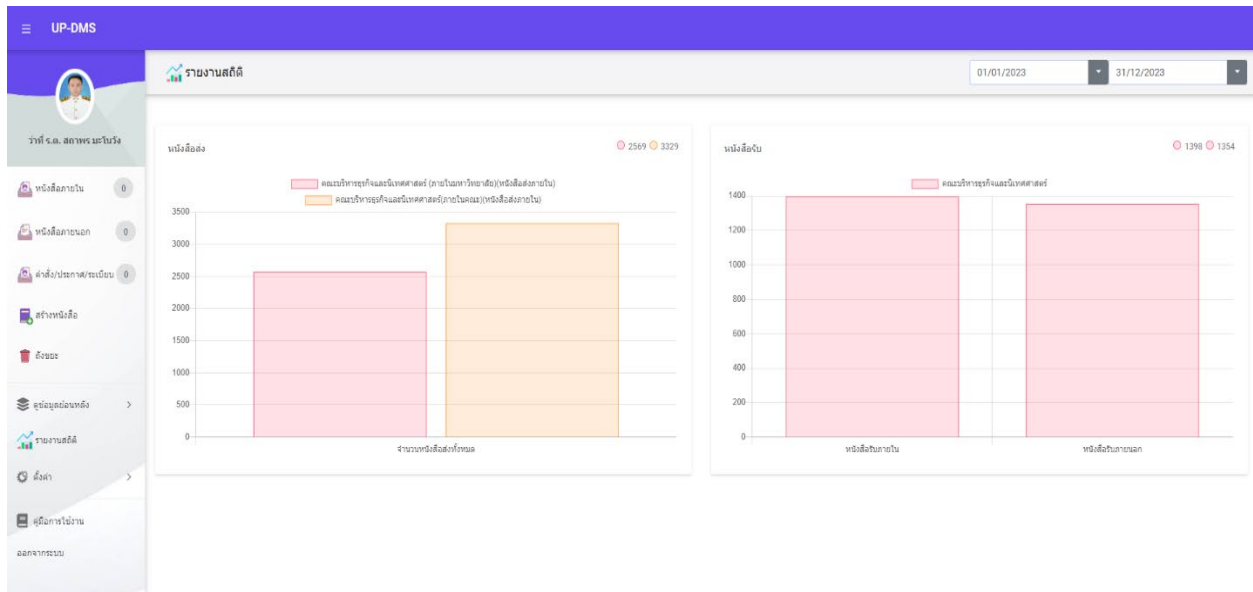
≡ UP-DMS

รายงานสถิติ

01/01/2023
31/12/2023

ว่าที่ ร.ต. สถาพร มะโนวัง

หนังสือภายใน 0

หนังสือภายนอก 0

คำสั่ง/ประกาศ/ระเบียบ 0

สร้างหนังสือ

ถังขยะ

ดูข้อมูลย้อนหลัง >

รายงานสถิติ

ตั้งค่า >

คู่มือการใช้งาน

ออกจากระบบ

หนังสือส่ง

2569 3329

คณะบริหารธุรกิจและนิเทศศาสตร์ (ภายในมหาวิทยาลัย)(หนังสือส่งภายใน)
คณะบริหารธุรกิจและนิเทศศาสตร์(ภายในคณะ)(หนังสือส่งภายใน)

3500
3000
2500
2000
1500
1000
500
0

จำนวนหนังสือส่งทั้งหมด

หนังสือรับ

1398 1354

คณะบริหารธุรกิจและนิเทศศาสตร์

1400
1200
1000
800
600
400
200
0

หนังสือรับภายใน

หนังสือรับภายนอก